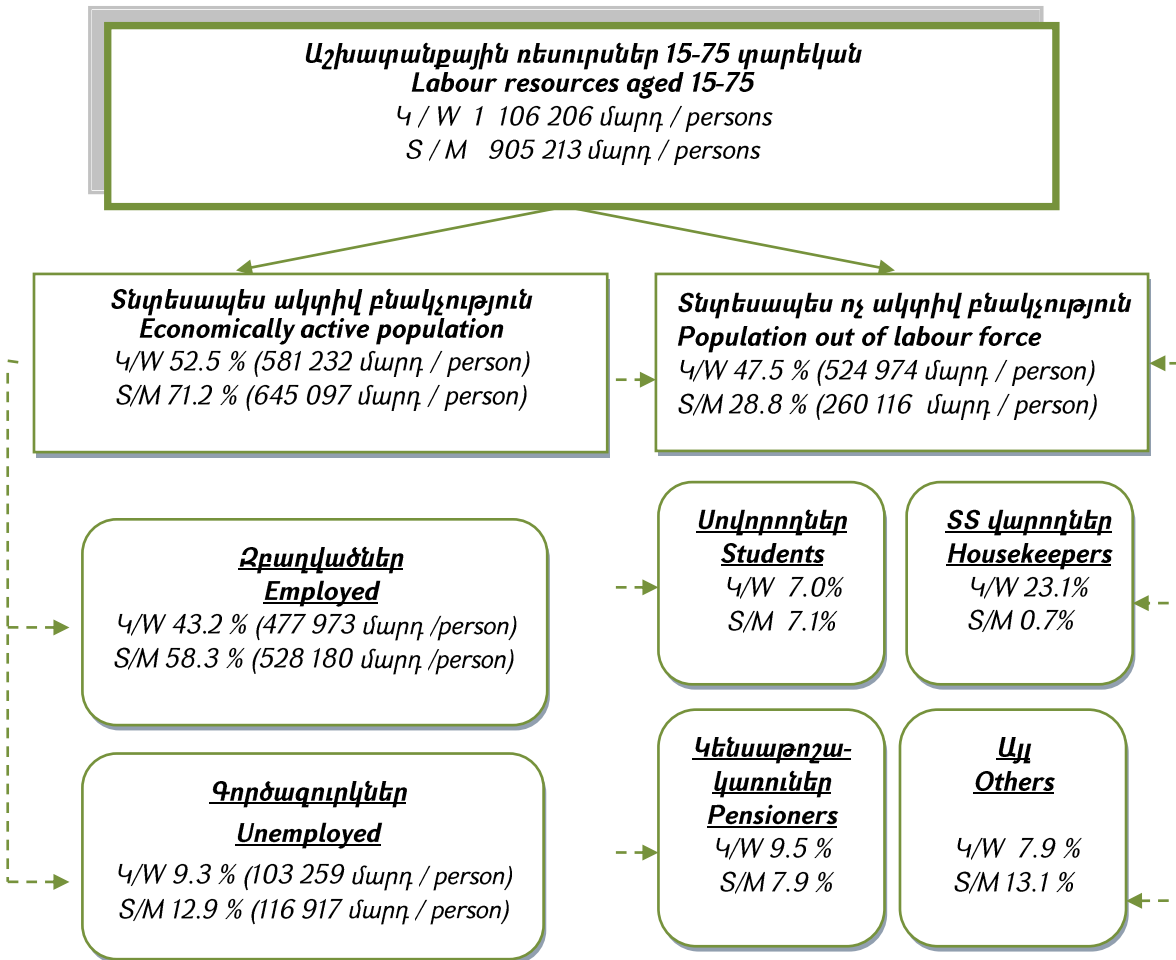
Աշխատանքային ռեսուրսներ 15-75 տարեկան
Labour resources aged 15-75
Կ / W 1 106 206 մարդ / persons
S / M 905 213 մարդ / persons

Տնտեսապես ակտիվ բնակչություն
Economically active population
Կ/W 52.5 % (581 232 մարդ / person)
S/M 71.2 % (645 097 մարդ / person)

Տնտեսապես ոչ ակտիվ բնակչություն
Population out of labour force
Կ/W 47.5 % (524 974 մարդ / person)
S/M 28.8 % (260 116 մարդ / person)

Զբաղվածներ
Employed
Կ/W 43.2 % (477 973 մարդ /person)
S/M 58.3 % (528 180 մարդ /person)

Սովորողներ
Students
Կ/W 7.0%
S/M 7.1%

ՏՏ վարողներ
Housekeepers
Կ/W 23.1%
S/M 0.7%

Գործազուրկներ
Unemployed
Կ/W 9.3 % (103 259 մարդ / person)
S/M 12.9 % (116 917 մարդ / person)

Կենսաթոշակառուներ
Pensioners
Կ/W 9.5 %
S/M 7.9 %

Այլ
Others
Կ/W 7.9 %
S/M 13.1 %